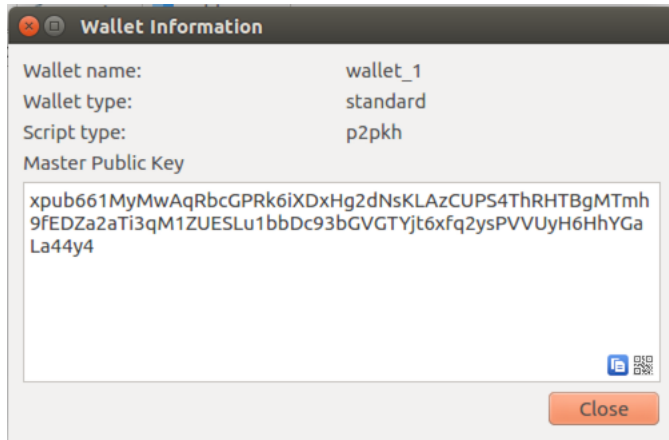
Wallet Information

| | |
|---|---|
| Wallet name: | wallet_1 |
| Wallet type: | standard |
| Script type: | p2pkh |

Master Public Key

xpub661MyMwAqRbcGPRk6iXDxHg2dNsKLAzCUPS4ThRHTBgMTmh9fEDZa2aTi3qM1ZUESLu1bbDc93bGVGTYjt6xfq2ysPVVUyH6HhYGaLa44y4

Close